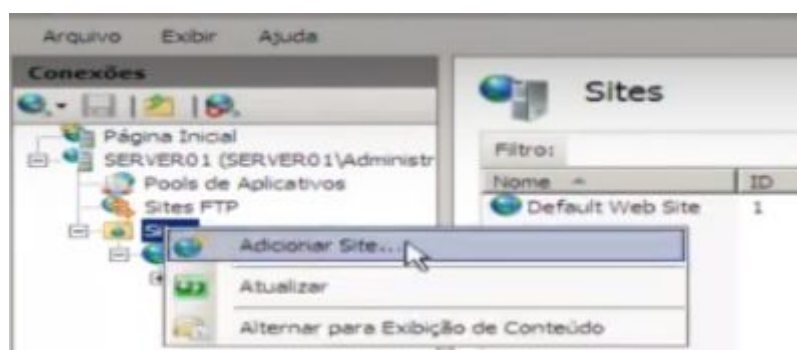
Arquivo Exibir Ajuda

Conexões

Página Inicial
SERVER01 (SERVER01\Administr
Pools de Aplicativos
Sites FTP
Si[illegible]

Adicionar Site...
Atualizar
Alternar para Exibição de Conteúdo

Sites

Filtro:

| Nome | ID |
|---|---|
| Default Web Site | 1 |